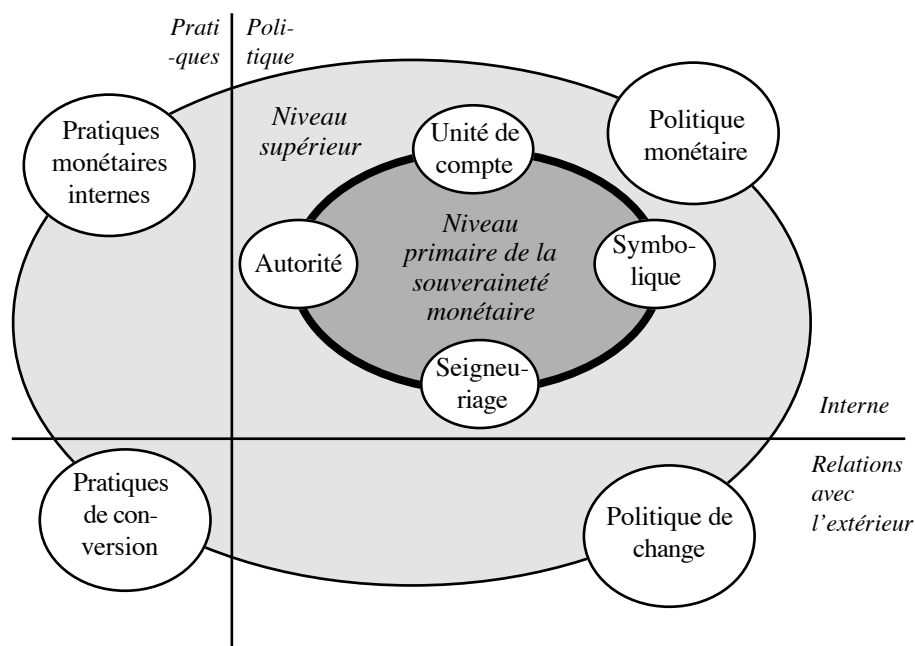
Prati-ques

Poli-tique

Pratiques monétaires internes

Niveau supérieur

Unité de compte

Politique monétaire

Autorité

Niveau primaire de la souveraineté monétaire

Symbolique

Seigneuriage

Interne

Pratiques de conversion

Relations avec l'extérieur

Politique de change